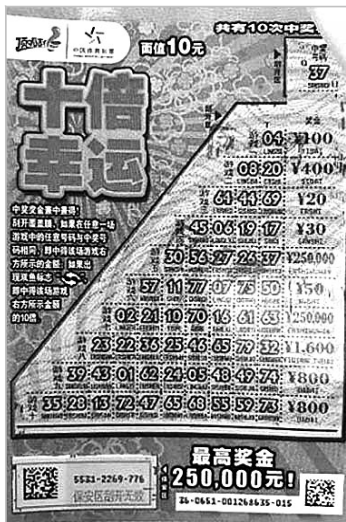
顶呱刮
中国体育彩票

共有10次中奖机会

面值10元

十倍幸运

中奖号码
37

中奖说明：刮开覆盖膜，如果在任意一场游戏中的任意号码与中奖号码相同，即中得该场游戏右方所示的金额。如果出现现金标志，即中得该场游戏右方所示金额的10倍。

04 ¥100
08 20 ¥400
61 44 69 ¥20
45 06 19 17 ¥30
30 56 27 26 37 ¥250,000
57 11 77 07 75 50 ¥50
02 21 10 70 16 61 63 ¥250,000
23 22 36 25 46 65 79 32 ¥1,600
39 43 01 62 24 05 48 49 74 ¥800
35 28 13 72 47 65 68 55 59 73 ¥800

5531-2269-776
保安区刮开无效

最高奖金
250,000元!

36-0651-001268635-015